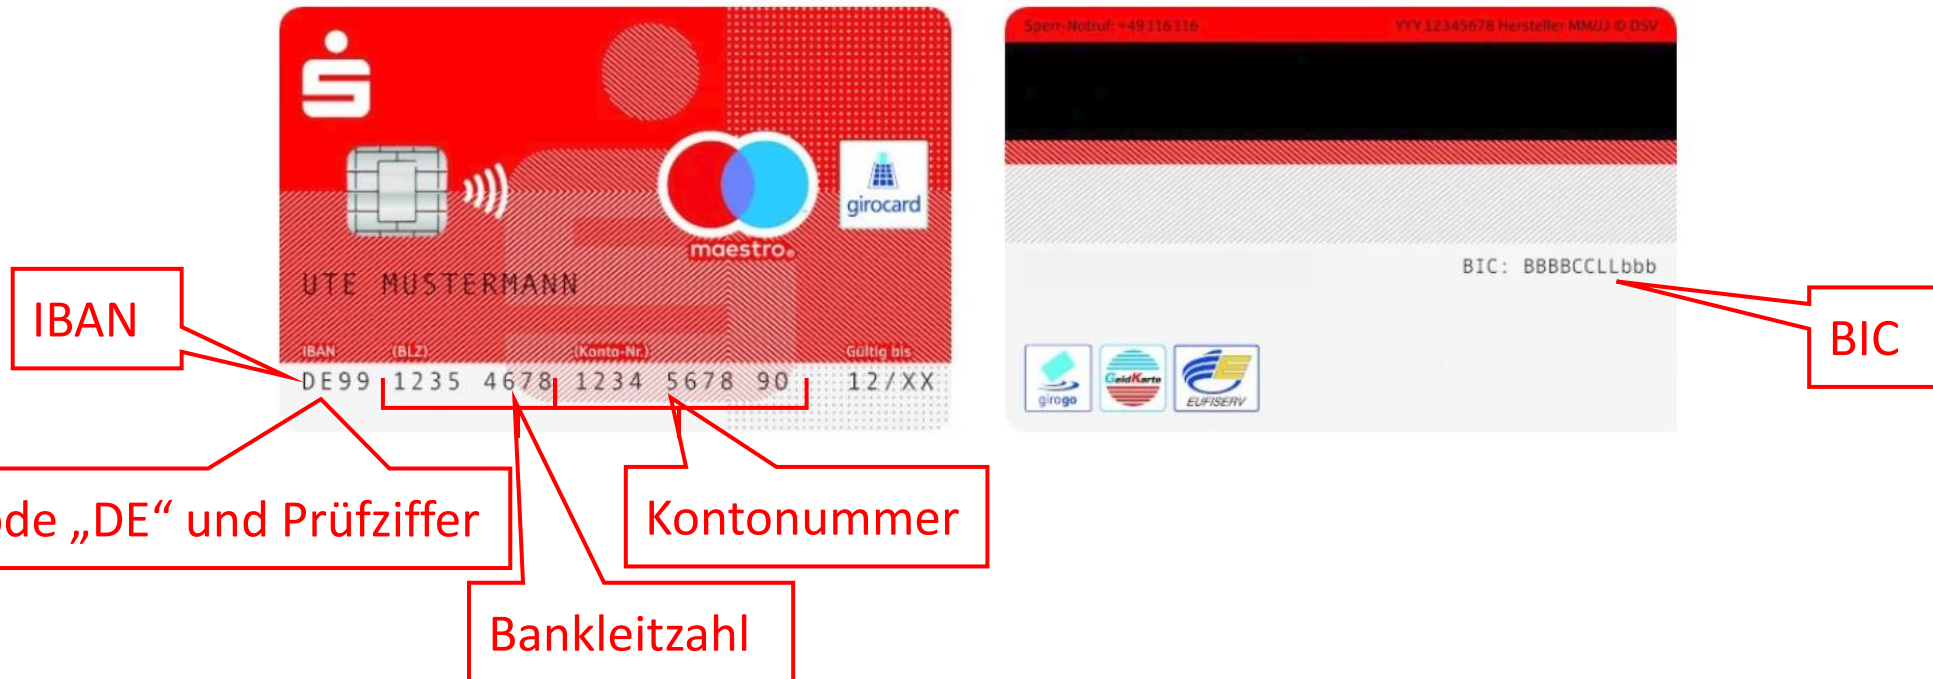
maestro

girocard

UTE MUSTERMANN

IBAN (BLZ) (Konto-Nr.) Gültig bis

DE99 1235 4678 1234 5678 90 12/XX

IBAN

de „DE“ und Prüfziffer

Bankleitzahl

Kontonummer

Sperr-Notruf: +49 116 116

YYY 12345678 Hersteller MM/JJ © DSV

BIC: BBBBCCLLbbb

BIC

girogo

GeldKarte

EUFISERV